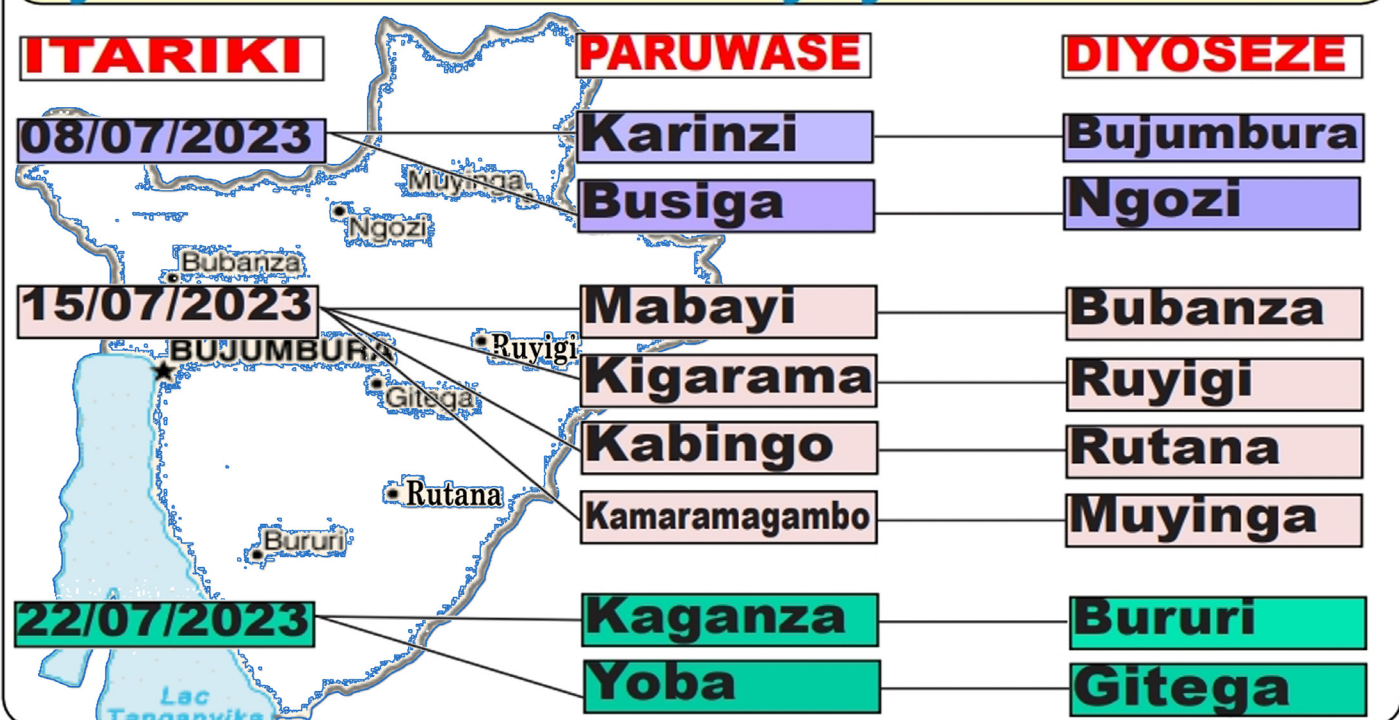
ITARIKI

PARUWASE

DIYOSEZE

08/07/2023

Karinzi

Bujumbura

Busiga

Ngozi

Muyinga

Ngozi

Bubanza

15/07/2023

Mabayi

Bubanza

BUJUMBURA

Ruyigi

Kigarama

Ruyigi

Gitega

Kabingo

Rutana

Rutana

Kamaramagambo

Muyinga

Bururi

22/07/2023

Kaganza

Bururi

Yoba

Gitega

Lac

Tanganyika